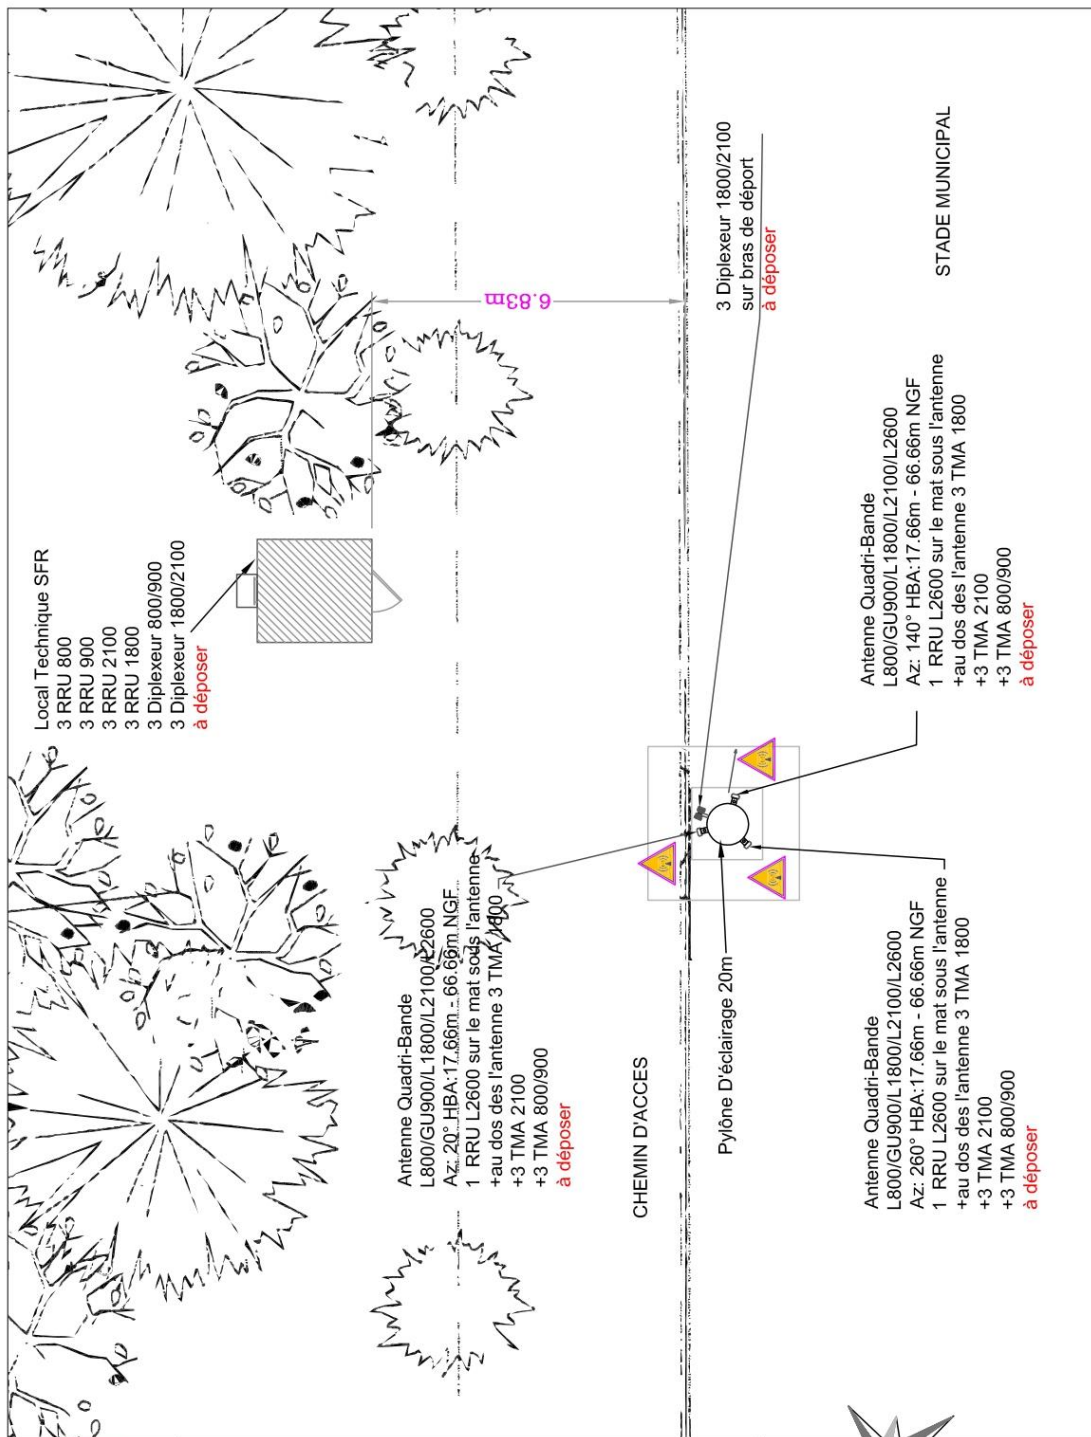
Local Technique SFR
3 RRU 800
3 RRU 900
3 RRU 2100
3 RRU 1800
3 Diplexeur 800/900
3 Diplexeur 1800/2100
à déposer

6.83m

3 Diplexeur 1800/2100
sur bras de déport
à déposer

STADE MUNICIPAL

Antenne Quadri-Bande
L800/GU900/L1800/L2100/L2600
Az: 140° HBA:17.66m - 66.66m NGF
1 RRU L2600 sur le mat sous l'antenne
+au dos des l'antenne 3 TMA 1800
+3 TMA 2100
+3 TMA 800/900
à déposer

Antenne Quadri-Bande
L800/GU900/L1800/L2100/L2600
Az: 20° HBA:17.66m - 66.66m NGF
1 RRU L2600 sur le mat sous l'antenne
+au dos des l'antenne 3 TMA 1800
+3 TMA 2100
+3 TMA 800/900
à déposer

CHEMIN D'ACCES

Pylône D'éclairage 20m

Antenne Quadri-Bande
L800/GU900/L1800/L2100/L2600
Az: 260° HBA:17.66m - 66.66m NGF
1 RRU L2600 sur le mat sous l'antenne
+au dos des l'antenne 3 TMA 1800
+3 TMA 2100
+3 TMA 800/900
à déposer